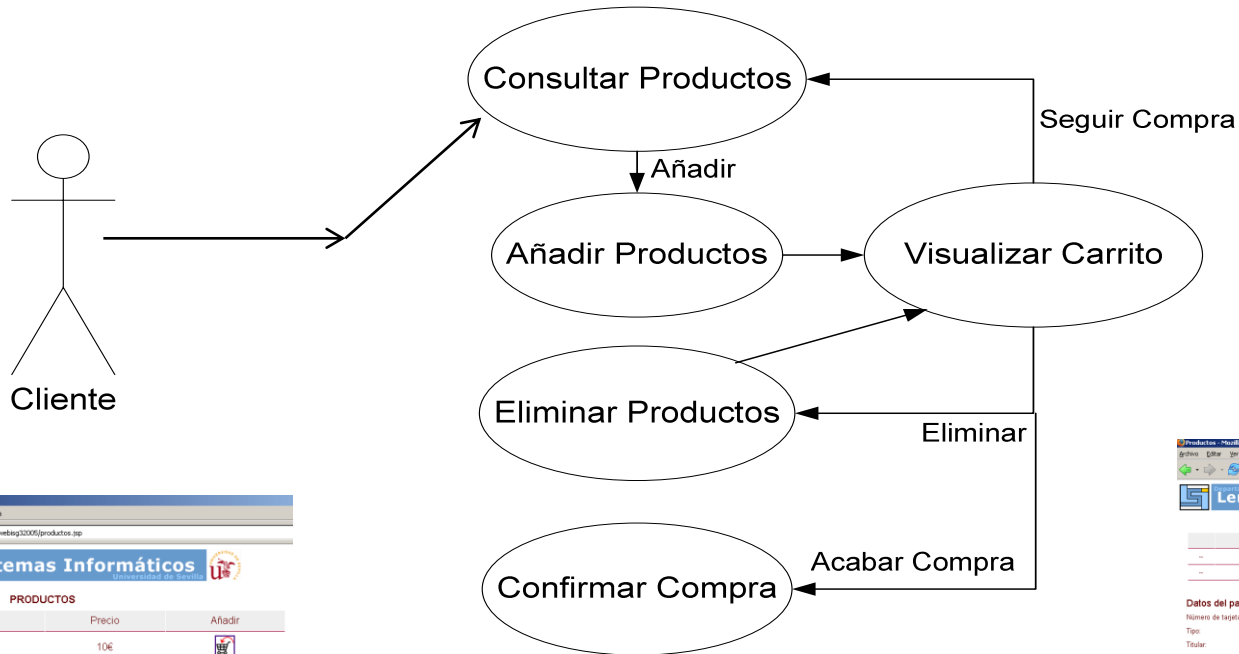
Consultar Productos

Seguir Compra

Añadir

Añadir Productos

Visualizar Carrito

Cliente

Eliminar Productos

Eliminar

Acabar Compra

Confirmar Compra

webisg32005/productos.jsp

temas Informáticos
Universidad de Sevilla

PRODUCTOS

| | Precio | Añadir |
|---|---|---|
| | 10€ | |

Productos - Mozil
Archivo Editar Ver

Le

Datos del pa
Número de tarjeta
Tipo:
Titular: